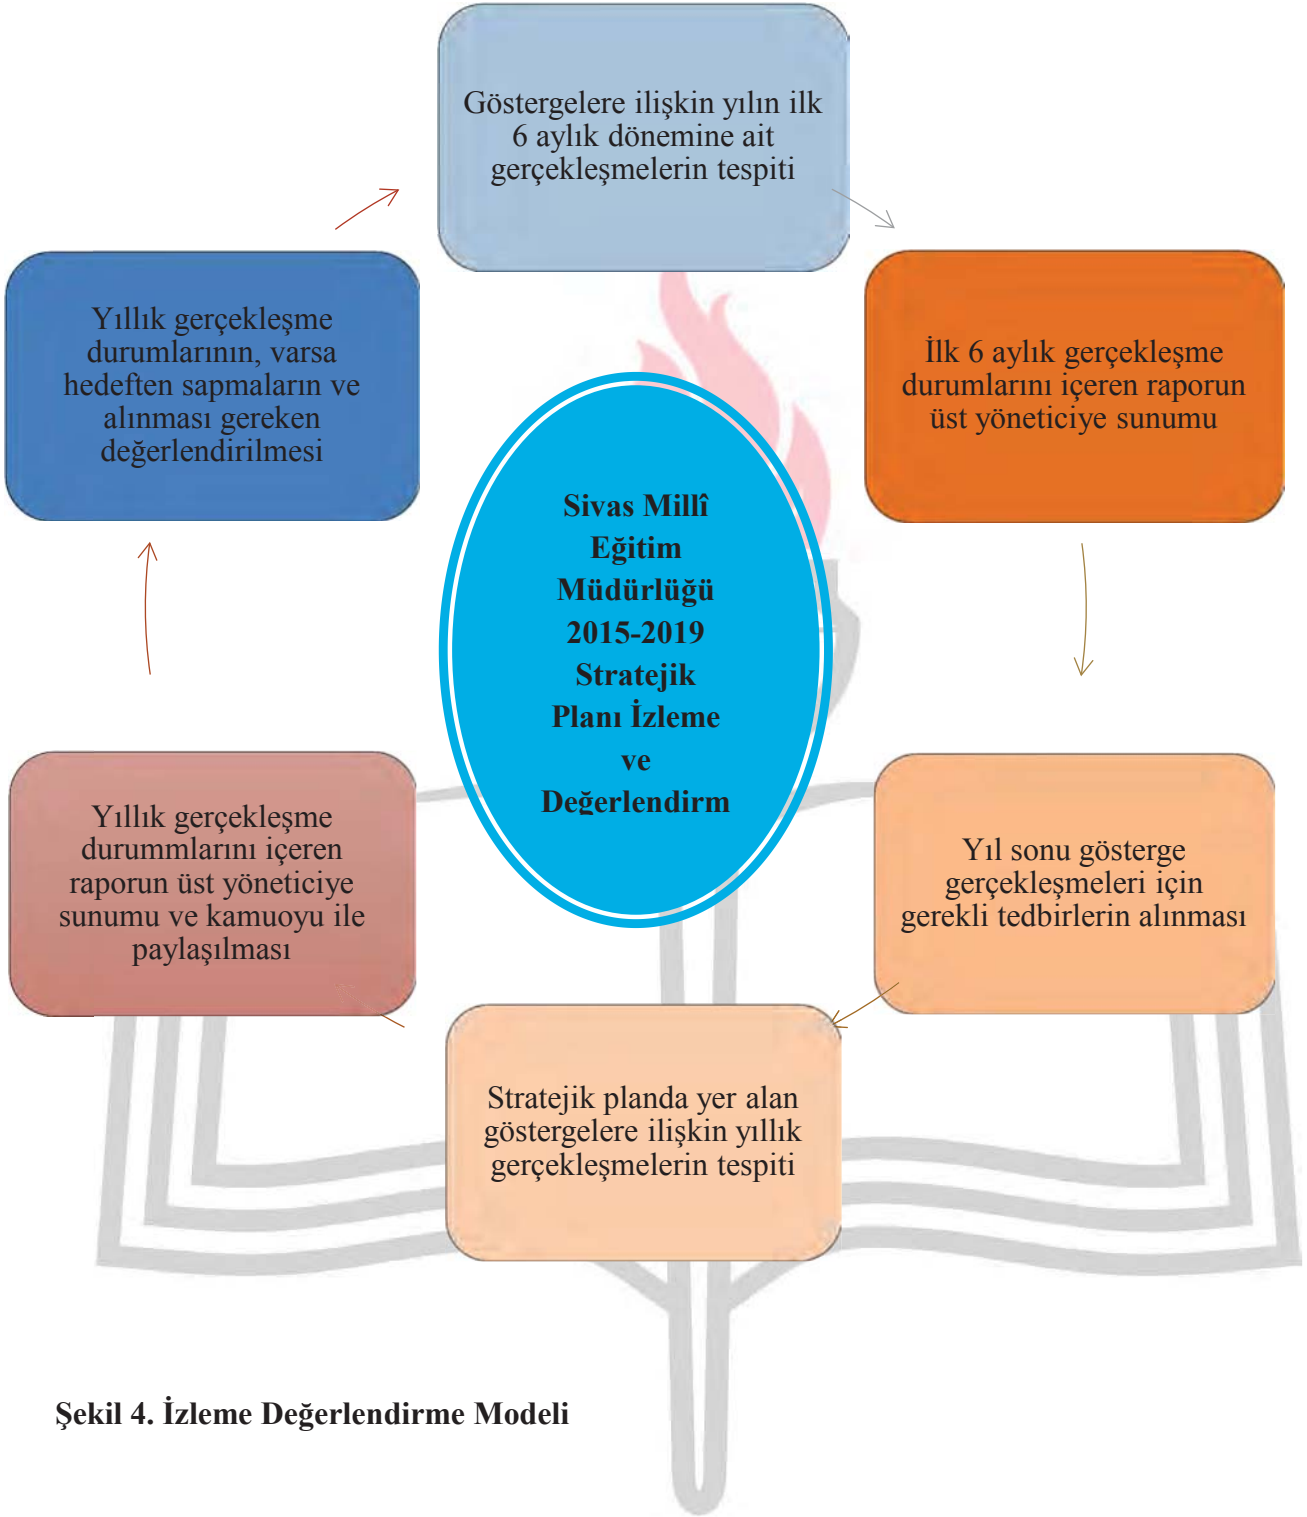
Göstergelere ilişkin yılın ilk 6 aylık dönemine ait gerçekleşmelerin tespiti

İlk 6 aylık gerçekleşme durumlarını içeren raporun üst yöneticiye sunumu

Yıl sonu gösterge gerçekleşmeleri için gerekli tedbirlerin alınması

Stratejik planda yer alan göstergelere ilişkin yıllık gerçekleşmelerin tespiti

Yıllık gerçekleşme durummlarını içeren raporun üst yöneticiye sunumu ve kamuoyu ile paylaşılması

Yıllık gerçekleşme durumlarının, varsa hedeften sapmaların ve alınması gereken değerlendirilmesi

Sivas Millî Eğitim Müdürlüğü 2015-2019 Stratejik Planı İzleme ve Değerlendirm

Şekil 4. İzleme Değerlendirme Modeli